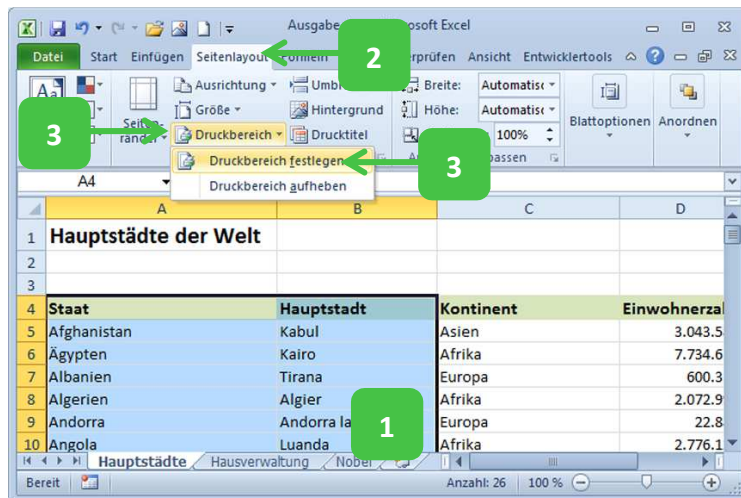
Ausgabe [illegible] osoft Excel

Datei Start Einfügen Seitenlayout Formeln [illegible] erprüfen Ansicht Entwicklertools

Seitenränder Ausrichtung Größe Druckbereich Umbr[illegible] Hintergrund Drucktitel Breite: Automatisch Höhe: Automatisch 100% Blattoptionen Anordnen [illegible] passen

Druckbereich festlegen
Druckbereich aufheben

2

3

3

A4

| | A | B | C | D |
|---|---|---|---|---|
| 1 | Hauptstädte der Welt | | | |
| 2 | | | | |
| 3 | | | | |
| 4 | Staat | Hauptstadt | Kontinent | Einwohnerza |
| 5 | Afghanistan | Kabul | Asien | 3.043.5 |
| 6 | Ägypten | Kairo | Afrika | 7.734.6 |
| 7 | Albanien | Tirana | Europa | 600.3 |
| 8 | Algerien | Algier | Afrika | 2.072.9 |
| 9 | Andorra | Andorra la | Europa | 22.8 |
| 10 | Angola | Luanda | Afrika | 2.776.1 |

1

Hauptstädte Hausverwaltung Nobe

Bereit Anzahl: 26 100%